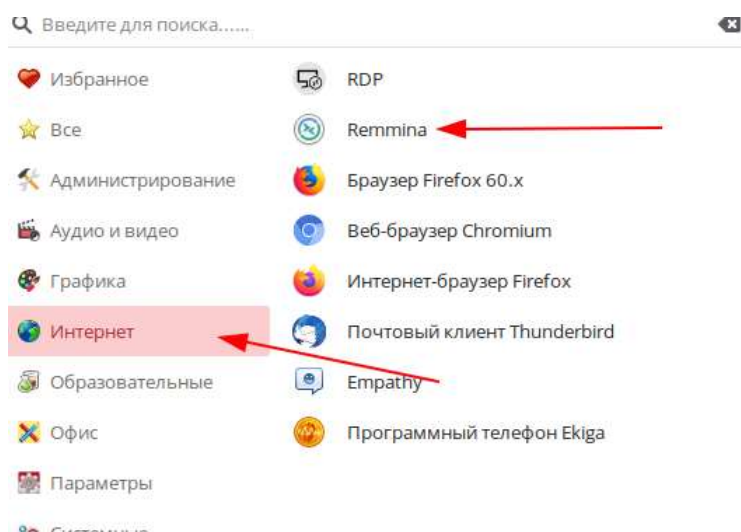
Введите для поиска......

Избранное
Все
Администрирование
Аудио и видео
Графика
Интернет
Образовательные
Офис
Параметры
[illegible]

RDP
Remmina
Браузер Firefox 60.x
Веб-браузер Chromium
Интернет-браузер Firefox
Почтовый клиент Thunderbird
Empathy
Программный телефон Ekiga